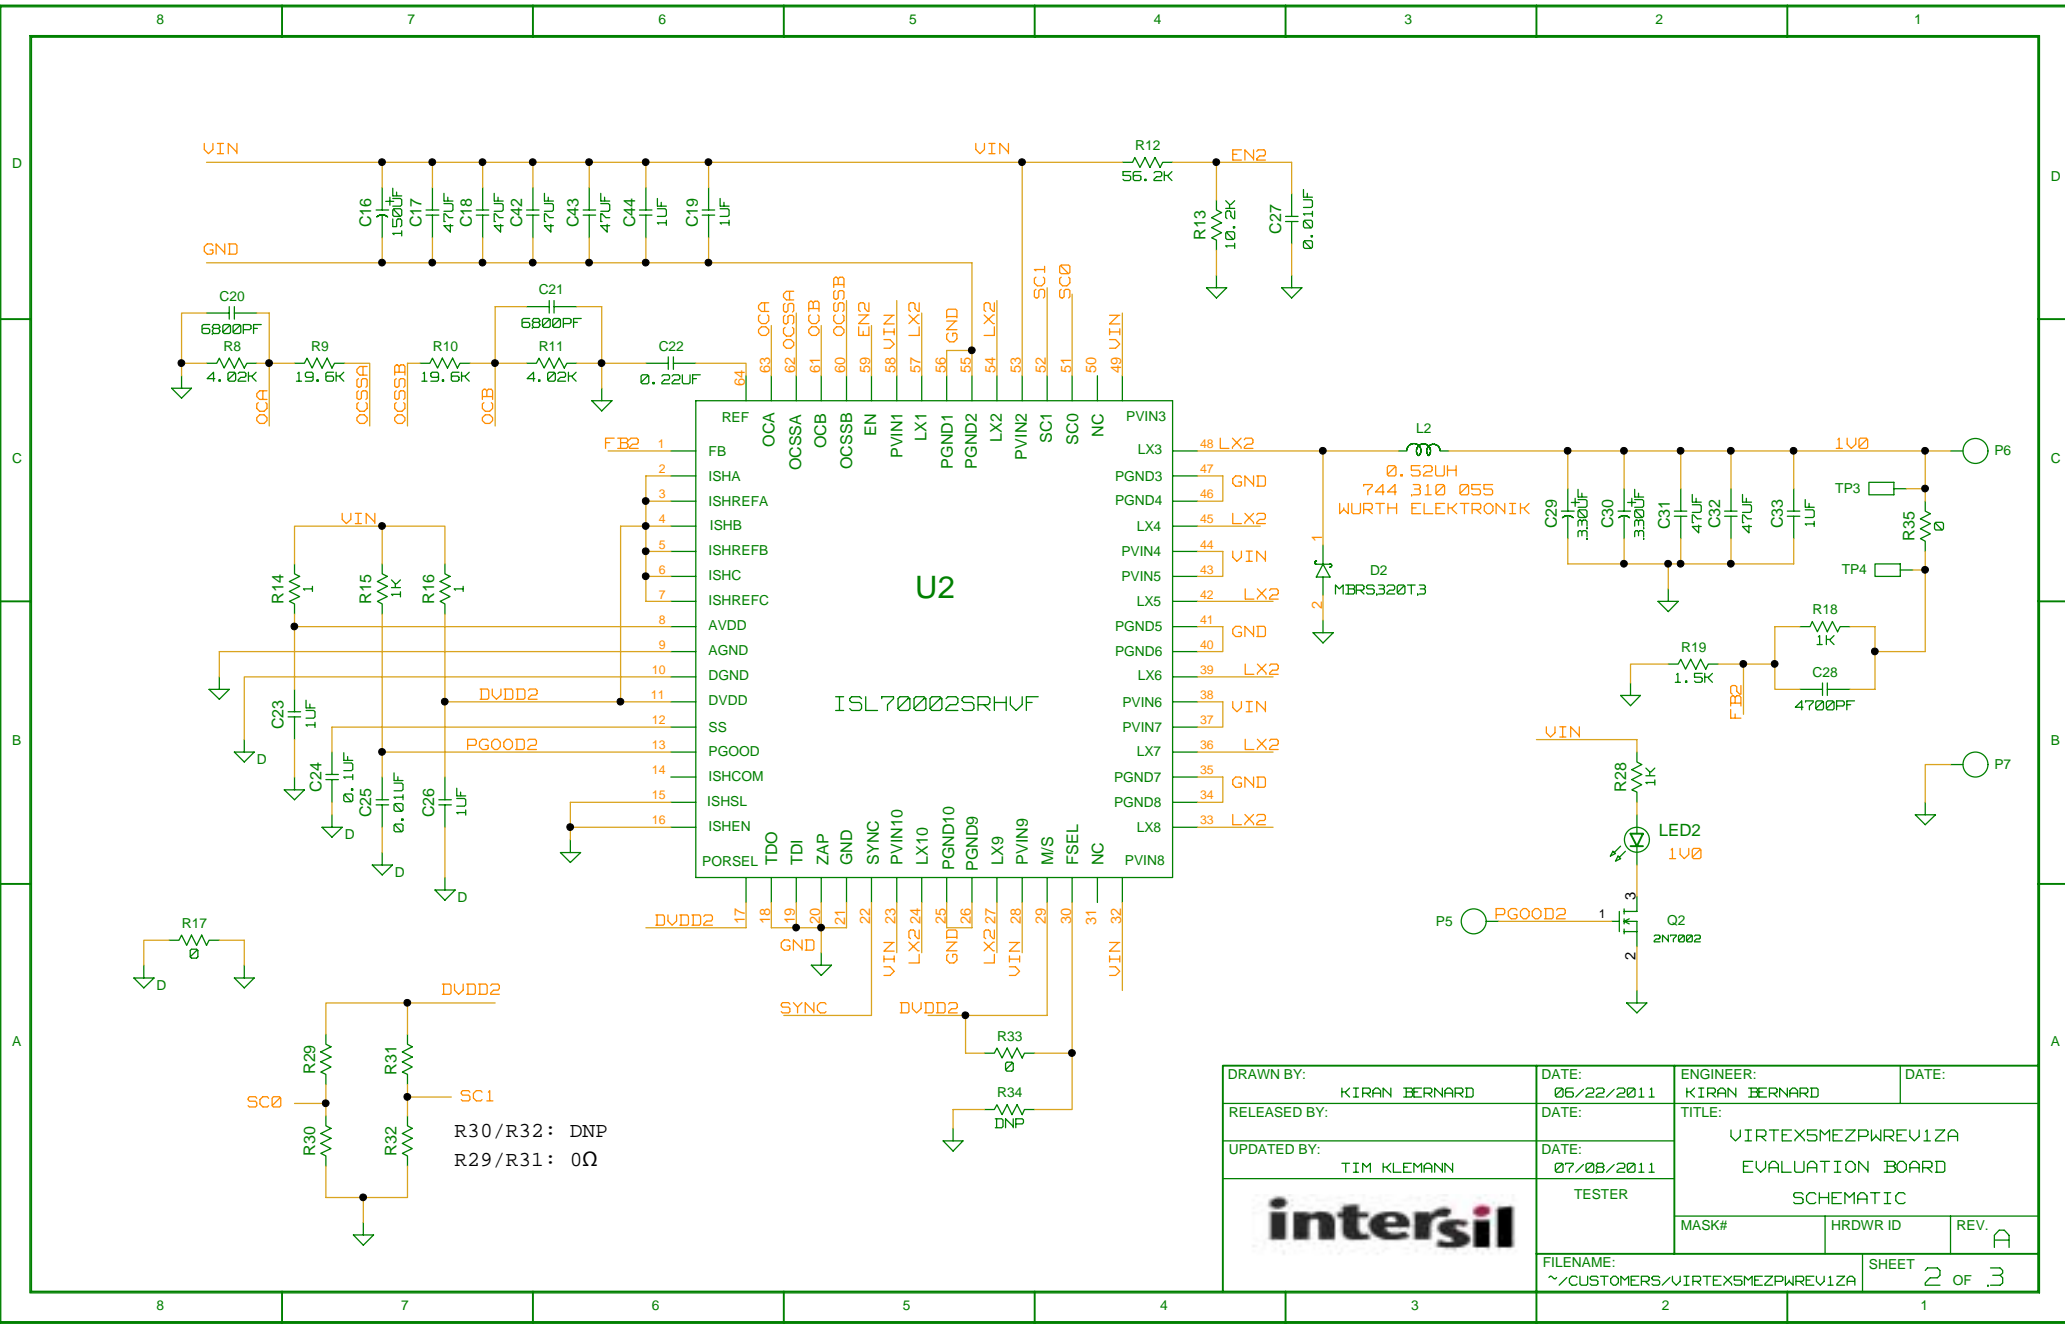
8 7 6 5 4 3 2 1

D

VIN

VIN

R12
56.2K

EN2

C16 150UF C17 47UF C18 47UF C42 47UF C43 47UF C44 1UF C19 1UF

R13 10.2K

C27 0.01UF

GND

C20
6800PF
R8
4.02K
R9
19.6K
OCA
OCSSA
OCSSB
R10
19.6K
OCB
C21
6800PF
R11
4.02K
C22
0.22UF

OCA OCSSA OCB OCSSB EN2 VIN LX2 GND LX2 SC1 SC0 VIN
64 63 62 61 60 59 58 57 56 55 54 53 52 51 50 49

REF OCA OCSSA OCB OCSSB EN PVIN1 LX1 PGND1 PGND2 LX2 PVIN2 SC1 SC0 NC PVIN3

C

FB2 1 FB
2 ISHA
3 ISHREFA
4 ISHB
5 ISHREFB
6 ISHC
7 ISHREFC
8 AVDD
9 AGND
10 DGND
11 DVDD
12 SS
13 PGOOD
14 ISHCOM
15 ISHSL
16 ISHEN
PORSEL

U2

ISL70002SRHVF

LX3 48 LX2
PGND3 47 GND
PGND4 46
LX4 45 LX2
PVIN4 44 VIN
PVIN5 43
LX5 42 LX2
PGND5 41 GND
PGND6 40
LX6 39 LX2
PVIN6 38 VIN
PVIN7 37
LX7 36 LX2
PGND7 35 GND
PGND8 34
LX8 33 LX2
PVIN8

L2
0.52UH
744 310 055
WURTH ELEKTRONIK

1V0
P6

D2
MBRS320T3

C29 330UF C30 330UF C31 47UF C32 47UF C33 1UF

TP3
R35 0
TP4

R18
1K
R19
1.5K
C28
4700PF
FB2

VIN
R14 1
R15 1K
R16 1

DVDD2
PGOOD2

C23 1UF
C24 0.1UF
C25 0.01UF
C26 1UF
D D D D

B

VIN
R28 1K
LED2
1V0

P7

P5 PGOOD2
Q2
2N7002

TDO TDI ZAP GND SYNC PVIN10 LX10 PGND10 PGND9 LX9 PVIN9 M/S FSEL NC
17 18 19 20 21 22 23 24 25 26 27 28 29 30 31 32

DVDD2
GND
VIN LX2 GND LX2 VIN VIN
SYNC
DVDD2

R33
0
R34
DNP

R17
0
D

A

DVDD2
R29
R31
SC0
SC1
R30
R32
R30/R32: DNP
R29/R31: 0Ω

DRAWN BY:
KIRAN BERNARD
DATE:
06/22/2011
ENGINEER:
KIRAN BERNARD
DATE:
RELEASED BY:
DATE:
TITLE:
VIRTEX5MEZPWREV1ZA
EVALUATION BOARD
SCHEMATIC
UPDATED BY:
TIM KLEMANN
DATE:
07/08/2011
TESTER
intersil
MASK#
HRDWR ID
REV.
A
FILENAME:
~/CUSTOMERS/VIRTEX5MEZPWREV1ZA
SHEET
2 OF 3

8 7 6 5 4 3 2 1